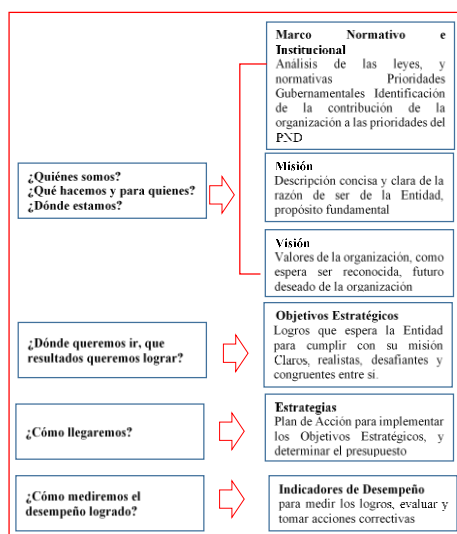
**Marco Normativo e Institucional**
Análisis de las leyes, y normativas Prioridades Gubernamentales Identificación de la contribución de la organización a las prioridades del PND

**¿Quiénes somos?**
**¿Qué hacemos y para quienes?**
**¿Dónde estamos?**

**Misión**
Descripción concisa y clara de la razón de ser de la Entidad, propósito fundamental

**Visión**
Valores de la organización, como espera ser reconocida, futuro deseado de la organización

**¿Dónde queremos ir, que resultados queremos lograr?**

**Objetivos Estratégicos**
Logros que espera la Entidad para cumplir con su misión Claros, realistas, desafiantes y congruentes entre si.

**¿Cómo llegaremos?**

**Estrategias**
Plan de Acción para implementar los Objetivos Estratégicos, y determinar el presupuesto

**¿Cómo mediremos el desempeño logrado?**

**Indicadores de Desempeño**
para medir los logros, evaluar y tomar acciones correctivas